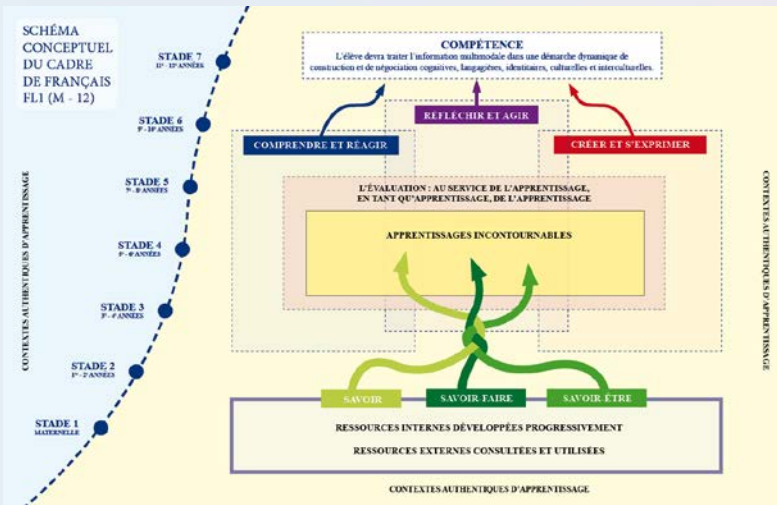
SCHÉMA CONCEPTUEL DU CADRE DE FRANÇAIS FL1 (M - 12)

STADE 7
11e - 12e ANNÉES

STADE 6
9e - 10e ANNÉES

STADE 5
7e - 8e ANNÉES

STADE 4
5e - 6e ANNÉES

STADE 3
3e - 4e ANNÉES

STADE 2
1re - 2e ANNÉES

STADE 1
MATERNELLE

CONTEXTES AUTHENTIQUES D'APPRENTISSAGE

COMPÉTENCE
L'élève devra traiter l'information multimodale dans une démarche dynamique de construction et de négociation cognitives, langagières, identitaires, culturelles et interculturelles.

RÉFLÉCHIR ET AGIR

COMPRENDRE ET RÉAGIR

CRÉER ET S'EXPRIMER

L'ÉVALUATION : AU SERVICE DE L'APPRENTISSAGE, EN TANT QU'APPRENTISSAGE, DE L'APPRENTISSAGE

APPRENTISSAGES INCONTOURNABLES

CONTEXTES AUTHENTIQUES D'APPRENTISSAGE

SAVOIR

SAVOIR FAIRE

SAVOIR ÊTRE

RESSOURCES INTERNES DÉVELOPPÉES PROGRESSIVEMENT

RESSOURCES EXTERNES CONSULTÉES ET UTILISÉES

CONTEXTES AUTHENTIQUES D'APPRENTISSAGE